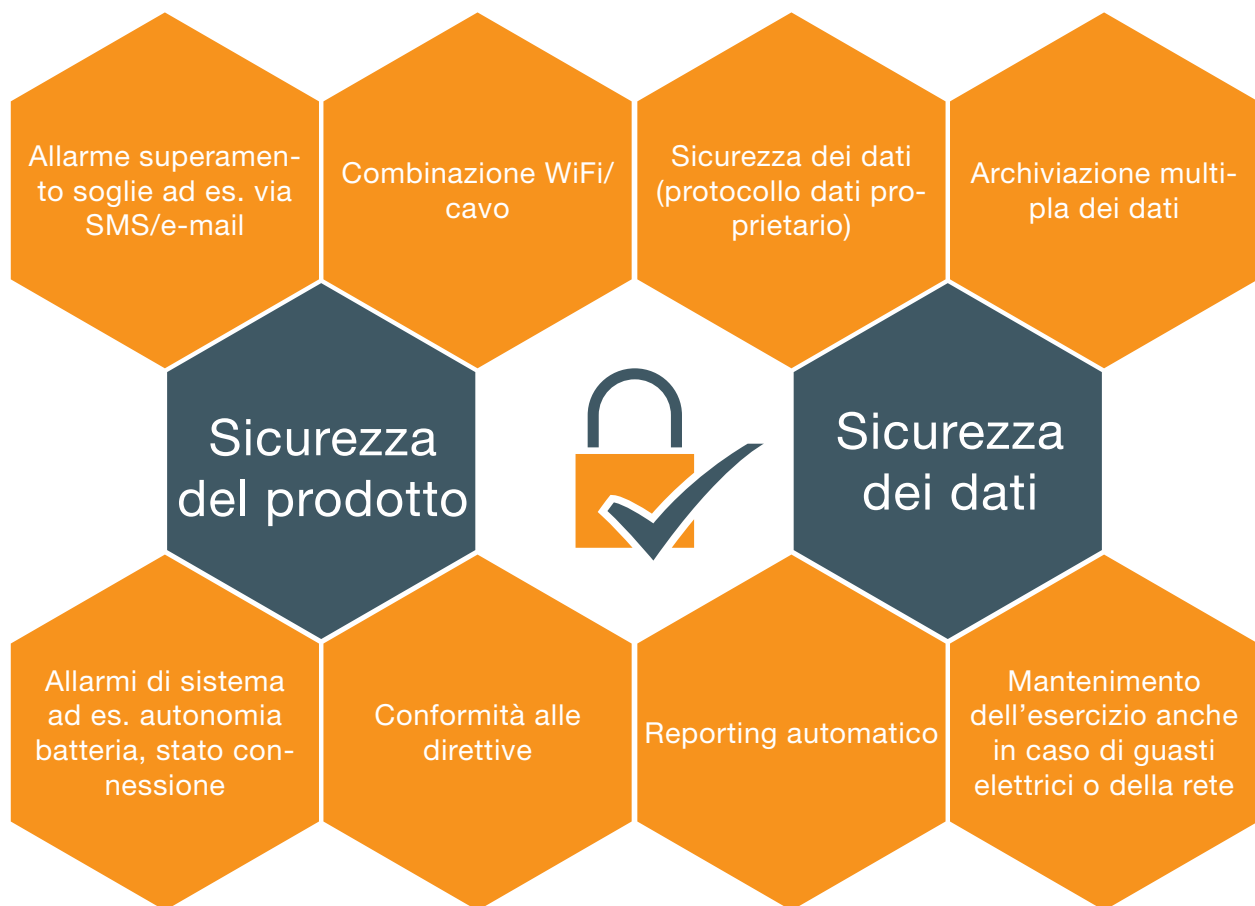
Allarme superamento soglie ad es. via SMS/e-mail

Combinazione WiFi/ cavo

Sicurezza dei dati (protocollo dati proprietario)

Archiviazione multipla dei dati

Sicurezza del prodotto

Sicurezza dei dati

Allarmi di sistema ad es. autonomia batteria, stato connessione

Conformità alle direttive

Reporting automatico

Mantenimento dell’esercizio anche in caso di guasti elettrici o della rete